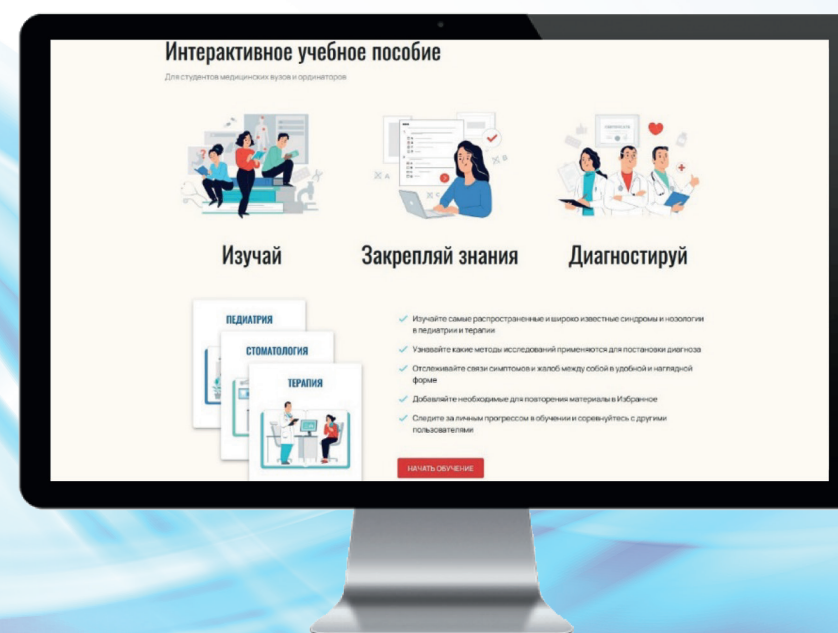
Интерактивное учебное пособие

Для студентов медицинских вузов и ординаторов

Изучай

Закрепляй знания

Диагностируй

ПЕДИАТРИЯ

СТОМАТОЛОГИЯ

ТЕРАПИЯ

Изучайте самые распространенные и широко известные синдромы и нозологии в педиатрии и терапии

Узнавайте какие методы исследований применяются для постановки диагноза

Отслеживайте связи симптомов и жалоб между собой в удобной и наглядной форме

Добавляйте необходимые для повторения материалы в Избранное

Следите за личным прогрессом в обучении и соревнуйтесь с другими пользователями

НАЧАТЬ ОБУЧЕНИЕ